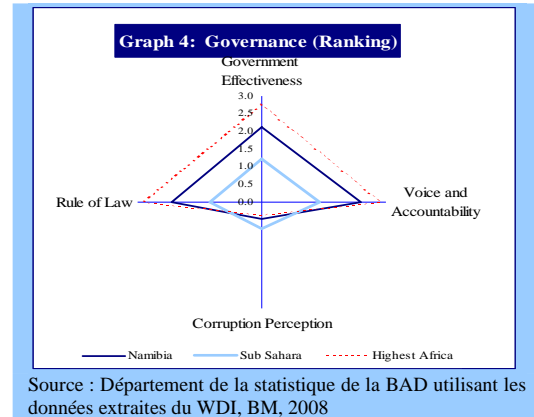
Graph 4: Governance (Ranking)

Government Effectiveness

3.0
2.5
2.0
1.5
1.0
0.5
0.0

Rule of Law

Voice and Accountability

Corruption Perception

Namibia
Sub Sahara
Highest Africa

Source : Département de la statistique de la BAD utilisant les données extraites du WDI, BM, 2008